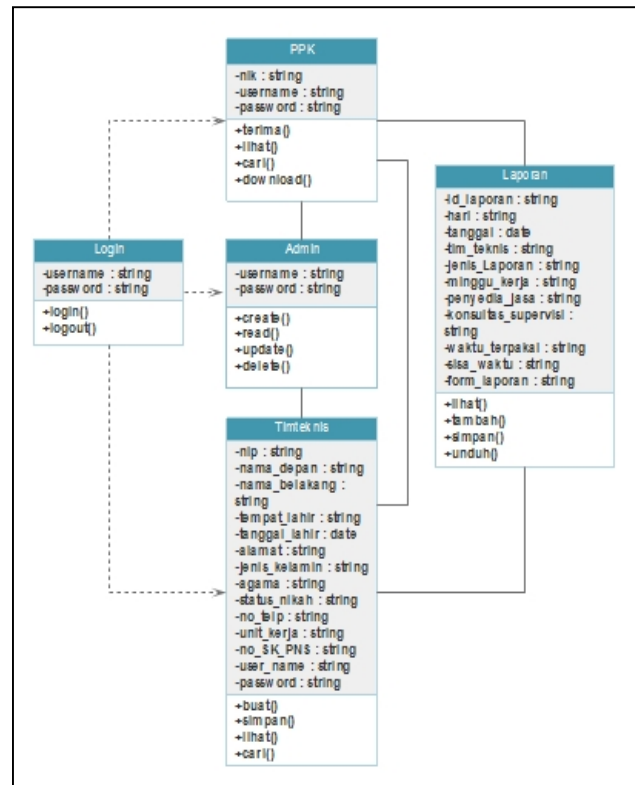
PPK
-nik : string
-username : string
-password : string
+terima()
+lihat()
+cari()
+download()

Laporan
-id_laporan : string
-hari : string
-tanggal : date
-tim_teknis : string
-jenis_Laporan : string
-minggu_kerja : string
-penyedia_jasa : string
-konsultas_supervisi : string
-waktu_terpakai : string
-sisa_waktu : string
-form_laporan : string
+lihat()
+tambah()
+simpan()
+unduh()

Login
-username : string
-password : string
+login()
+logout()

Admin
-username : string
-password : string
+create()
+read()
+update()
+delete()

Timteknis
-nip : string
-nama_depan : string
-nama_belakang : string
-tempat_lahir : string
-tanggal_lahir : date
-alamat : string
-jenis_kelamin : string
-agama : string
-status_nikah : string
-no_telp : string
-unit_kerja : string
-no_SK_PNS : string
-user_name : string
-password : string
+buat()
+simpan()
+lihat()
+cari()